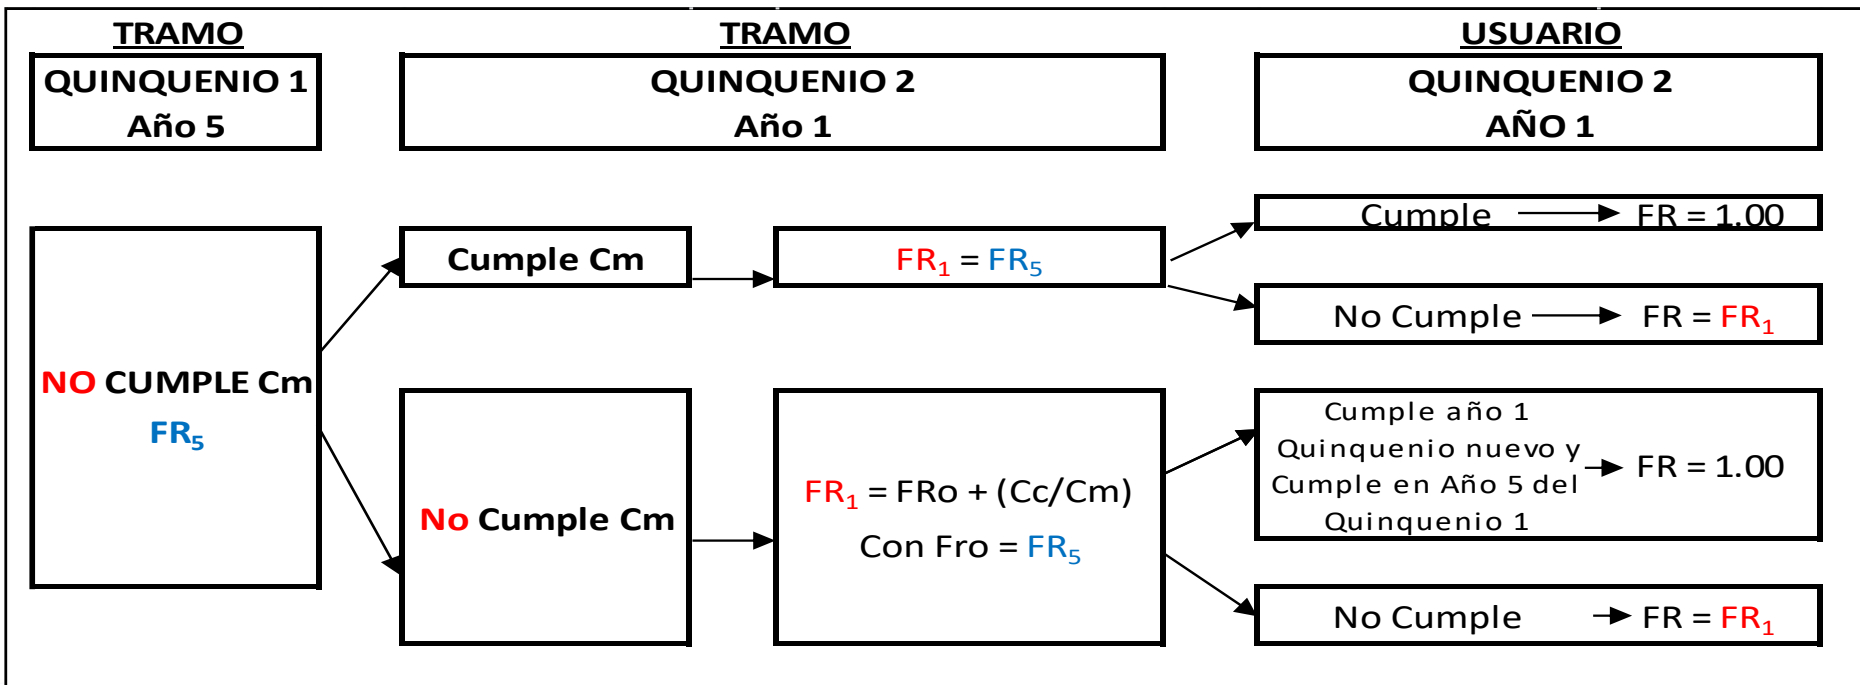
TRAMO
QUINQUENIO 1
Año 5

TRAMO
QUINQUENIO 2
Año 1

USUARIO
QUINQUENIO 2
AÑO 1

NO CUMPLE Cm
$FR_5$

Cumple Cm

$FR_1 = FR_5$

Cumple → FR = 1.00

No Cumple → FR = $FR_1$

No Cumple Cm

$FR_1$ = FRo + (Cc/Cm)
Con Fro = $FR_5$

Cumple año 1 Quinquenio nuevo y Cumple en Año 5 del Quinquenio 1 → FR = 1.00

No Cumple → FR = $FR_1$